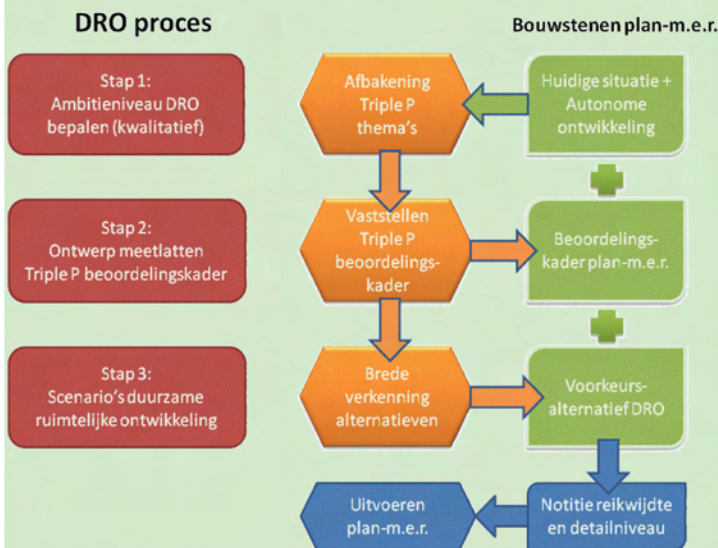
DRO proces

Bouwstenen plan-m.e.r.

Stap 1:
Ambitieniveau DRO bepalen (kwalitatief)

Afbakening Triple P thema's

Huidige situatie + Autonome ontwikkeling

Stap 2:
Ontwerp meetlatten Triple P beoordelingskader

Vaststellen Triple P beoordelingskader

Beoordelingskader plan-m.e.r.

Stap 3:
Scenario's duurzame ruimtelijke ontwikkeling

Brede verkenning alternatieven

Voorkeursalternatief DRO

Uitvoeren plan-m.e.r.

Notitie reikwijdte en detailniveau